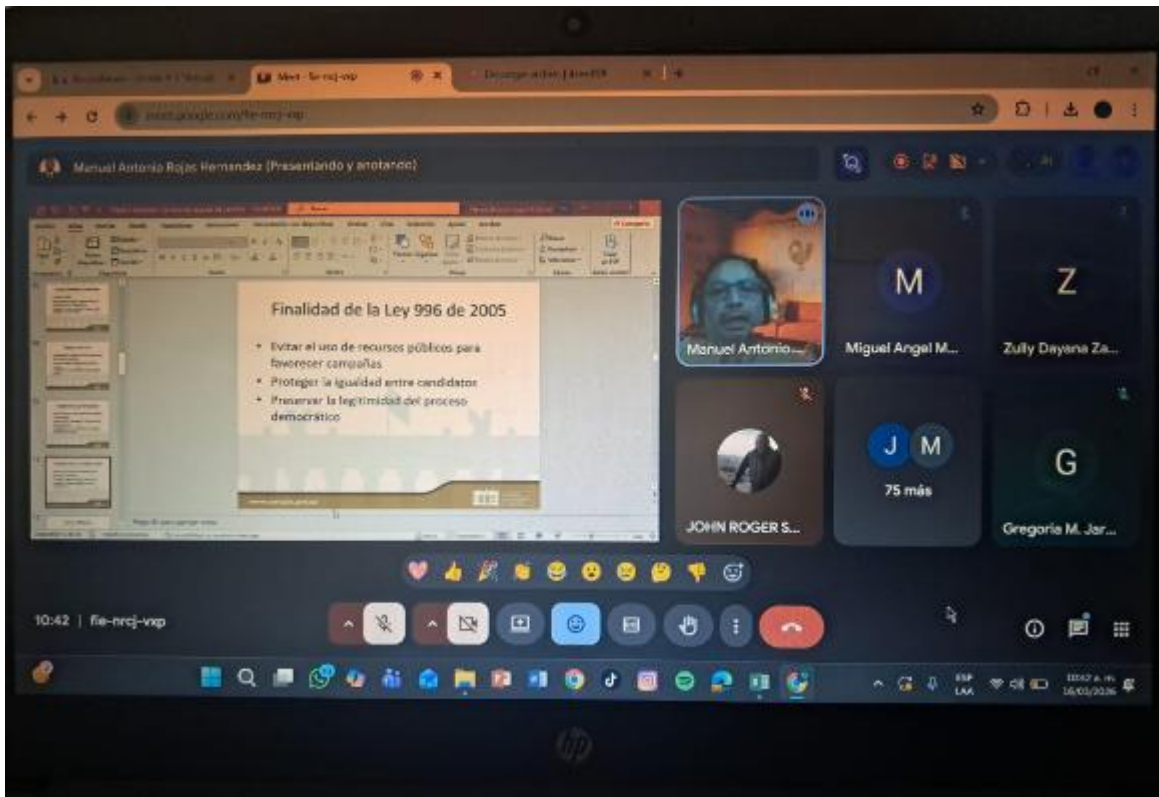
Meet - fie-nrcj-vxp

Descargar archivo | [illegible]

meet.google.com/fie-nrcj-vxp

Manuel Antonio Rojas Hernandez (Presentando y anotando)

Finalidad de la Ley 996 de 2005

• Evitar el uso de recursos públicos para favorecer campañas
• Proteger la igualdad entre candidatos
• Preservar la legitimidad del proceso democrático

Manuel Antonio...

M
Miguel Angel M...

Z
Zully Dayana Za...

JOHN ROGER S...

J M
75 más

G
Gregoria M. Jar...

10:42 | fie-nrcj-vxp

ESP
LAA

10:42 a. m.
16/03/2026

hp